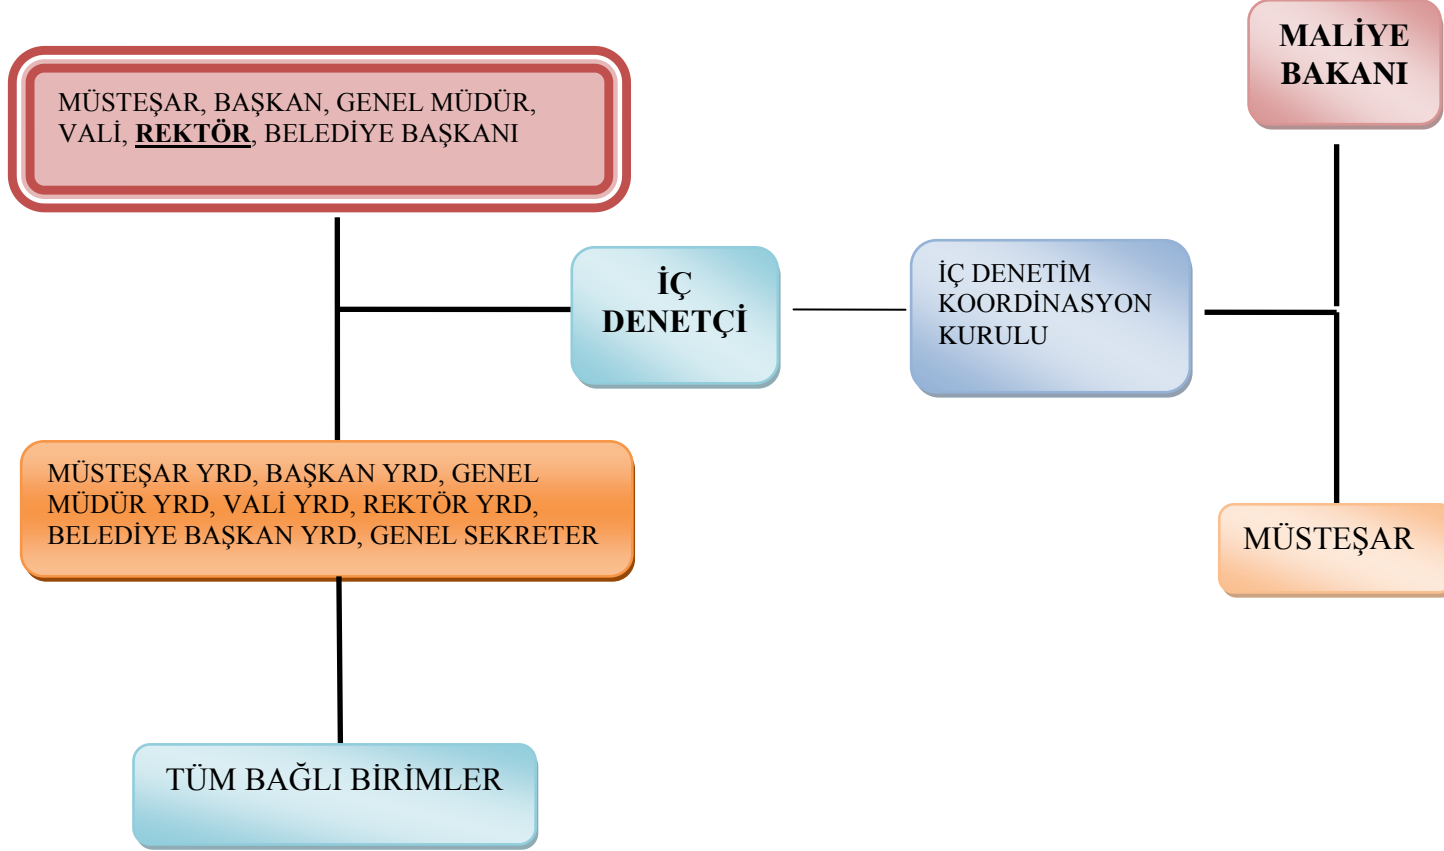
MALİYE BAKANI

MÜSTEŞAR, BAŞKAN, GENEL MÜDÜR, VALİ, REKTÖR, BELEDİYE BAŞKANI

İÇ DENETÇİ

İÇ DENETİM KOORDİNASYON KURULU

MÜSTEŞAR YRD, BAŞKAN YRD, GENEL MÜDÜR YRD, VALİ YRD, REKTÖR YRD, BELEDİYE BAŞKAN YRD, GENEL SEKRETER

MÜSTEŞAR

TÜM BAĞLI BİRİMLER